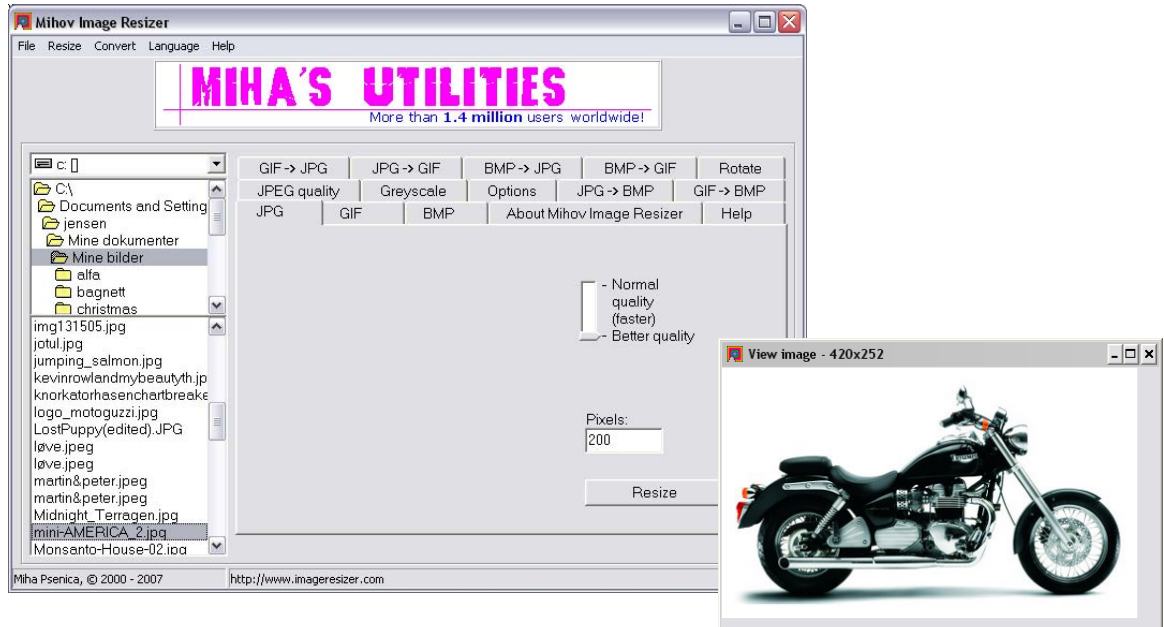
Mihov Image Resizer

File Resize Convert Language Help

MIHA'S UTILITIES
More than 1.4 million users worldwide!

c: []

C:\
Documents and Setting
jensen
Mine dokumenter
Mine bilder
alfa
bagnett
christmas

img131505.jpg
jotul.jpg
jumping_salmon.jpg
kevinrowlandmybeautyth.jp
knorkatorhasenchartbreake
logo_motoguzzi.jpg
LostPuppy(edited).JPG
løve.jpeg
løve.jpeg
martin&peter.jpeg
martin&peter.jpeg
Midnight_Terragen.jpg
mini-AMERICA_2.jpg
Monsanto-House-02.jpg

GIF -> JPG | JPG -> GIF | BMP -> JPG | BMP -> GIF | Rotate
JPEG quality | Greyscale | Options | JPG -> BMP | GIF -> BMP
JPG | GIF | BMP | About Mihov Image Resizer | Help

- Normal quality (faster)
- Better quality

Pixels:
200

Resize

Miha Psenica, © 2000 - 2007
http://www.imageresizer.com

View image - 420x252